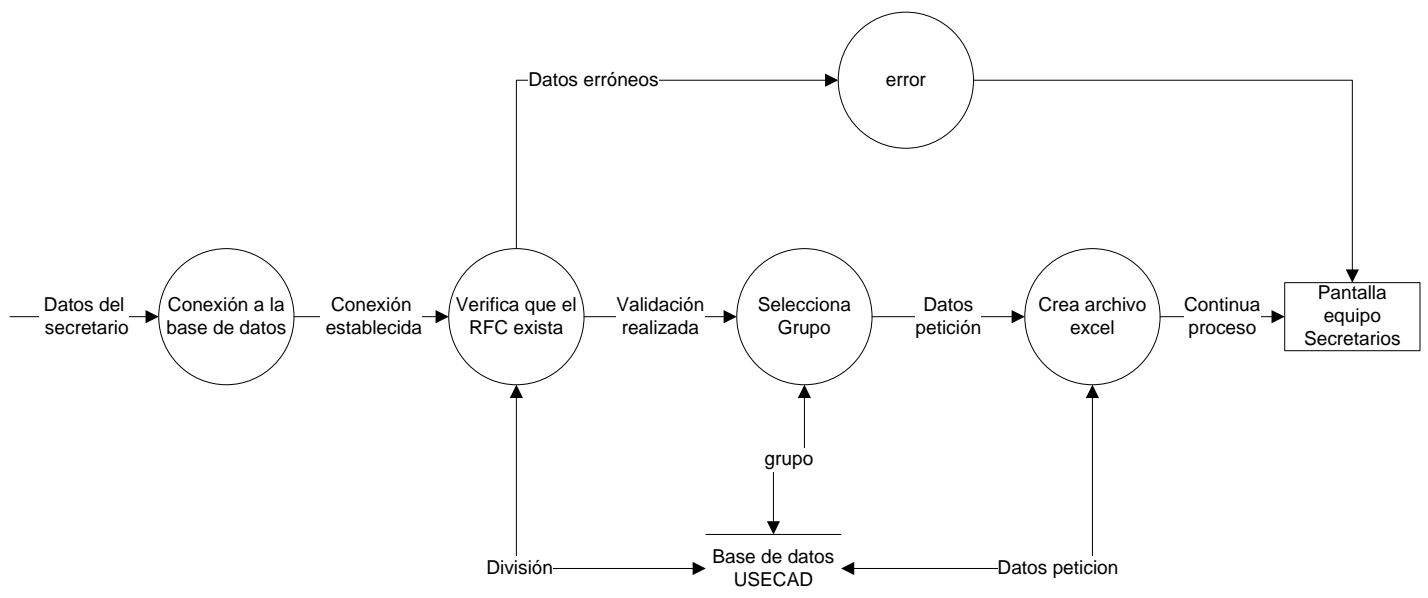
Datos erróneos

error

Datos del secretario

Conexión a la base de datos

Conexión establecida

Verifica que el RFC exista

Validación realizada

Selecciona Grupo

Datos petición

Crea archivo excel

Continua proceso

Pantalla equipo Secretarios

grupo

División

Base de datos USECAD

Datos peticion